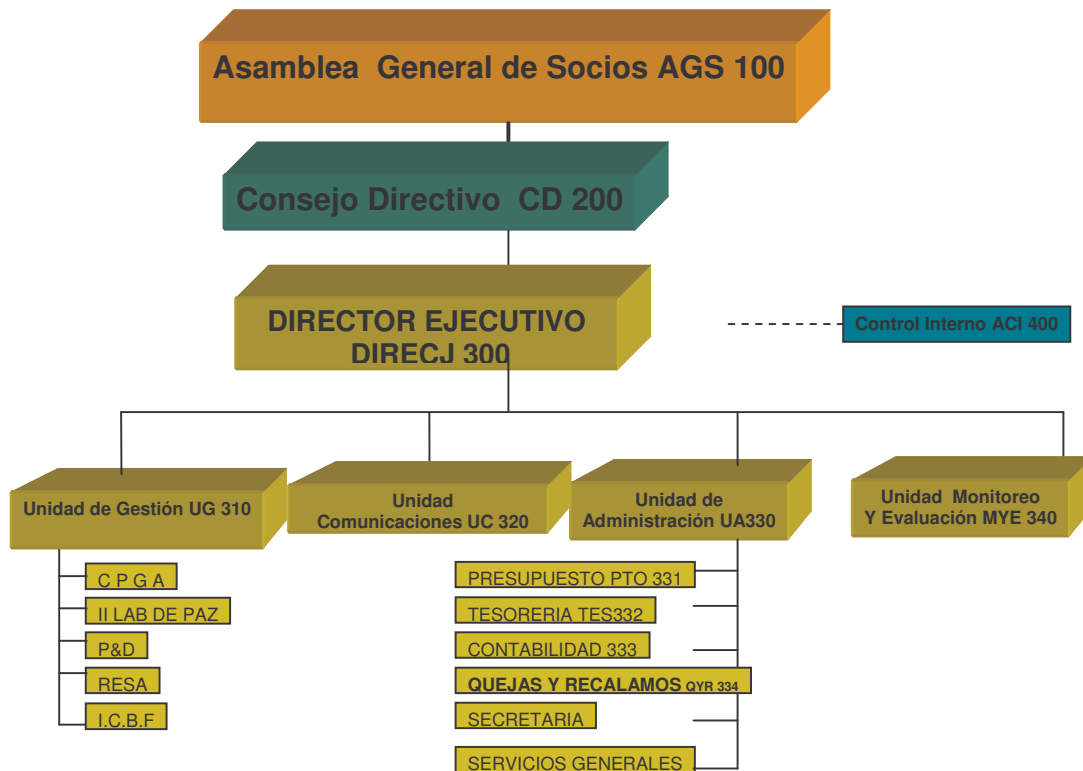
Asamblea General de Socios AGS 100

Consejo Directivo CD 200

DIRECTOR EJECUTIVO
DIRECJ 300

Control Interno ACI 400

Unidad de Gestión UG 310

Unidad
Comunicaciones UC 320

Unidad de
Administración UA330

Unidad Monitoreo
Y Evaluación MYE 340

C P G A

II LAB DE PAZ

P&D

RESA

I.C.B.F

PRESUPUESTO PTO 331

TESORERIA TES332

CONTABILIDAD 333

QUEJAS Y RECALAMOS QYR 334

SECRETARIA

SERVICIOS GENERALES